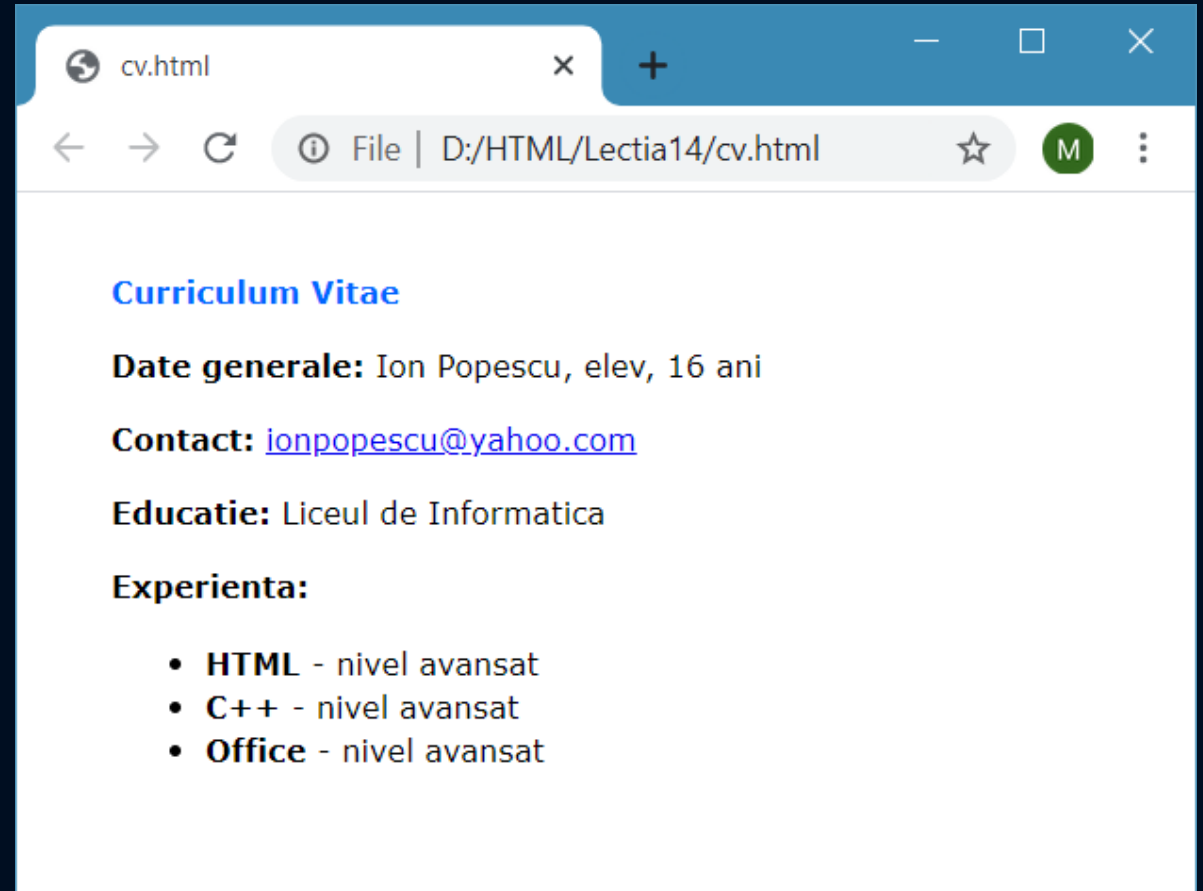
cv.html

File | D:/HTML/Lectia14/cv.html

M

Curriculum Vitae

Date generale: Ion Popescu, elev, 16 ani

Contact: ionpopescu@yahoo.com

Educatie: Liceul de Informatica

Experienta:

- HTML - nivel avansat
- C++ - nivel avansat
- Office - nivel avansat